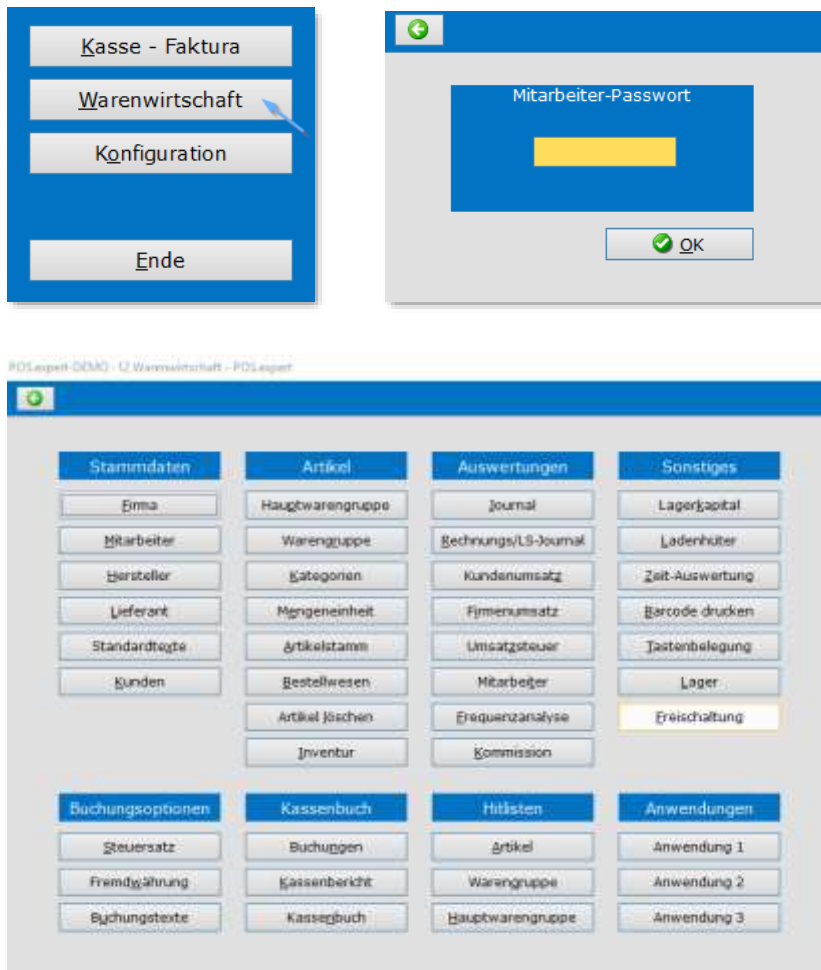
Kasse - Faktura

Warenwirtschaft

Konfiguration

Ende

Mitarbeiter-Passwort

OK

POSexpert-DEMO - 12 Warenwirtschaft - POSexpert

| Stammdaten | Artikel | Auswertungen | Sonstiges |
|---|---|---|---|
| Firma | Hauptwarengruppe | Journal | Lagerkapital |
| Mitarbeiter | Warengruppe | Rechnungs/LS-Journal | Ladenhüter |
| Hersteller | Kategorien | Kundenumsatz | Zeit-Auswertung |
| Lieferant | Mengeneinheit | Firmenumsatz | Barcode drucken |
| Standardtexte | Artikelstamm | Umsatzsteuer | Tastenbelegung |
| Kunden | Bestellwesen | Mitarbeiter | Lager |
| | Artikel löschen | Frequenzanalyse | Freischaltung |
| | Inventur | Kommission | |

| Buchungsoptionen | Kassenbuch | Hitlisten | Anwendungen |
|---|---|---|---|
| Steuersatz | Buchungen | Artikel | Anwendung 1 |
| Fremdwährung | Kassenbericht | Warengruppe | Anwendung 2 |
| Buchungstexte | Kassenbuch | Hauptwarengruppe | Anwendung 3 |